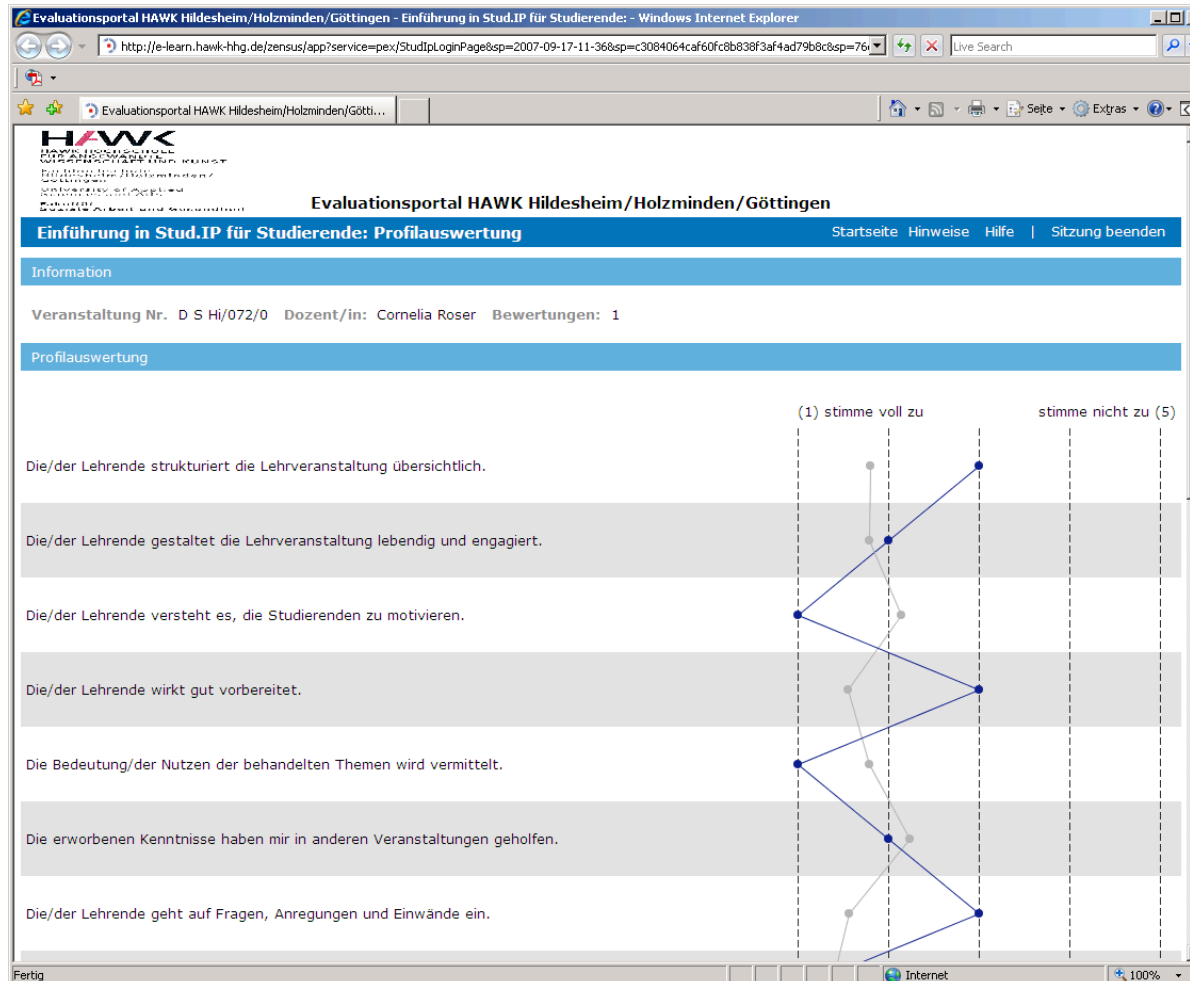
Evaluationsportal HAWK Hildesheim/Holzminden/Göttingen - Einführung in Stud.IP für Studierende: - Windows Internet Explorer

http://e-learn.hawk-hhg.de/zensus/app?service=pex/StudIpLoginPage&sp=2007-09-17-11-36&sp=c3084064caf60fc8b838f3af4ad79b8c&sp=76

Live Search

Evaluationsportal HAWK Hildesheim/Holzminden/Götti...

Seite • Extras •

HAWK
HAWK HOCHSCHULE FÜR ANGEWANDTE WISSENSCHAFT UND KUNST
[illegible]
University of Applied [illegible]
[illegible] Soziale Arbeit und Gesundheit

Evaluationsportal HAWK Hildesheim/Holzminden/Göttingen

Einführung in Stud.IP für Studierende: Profilauswertung

Startseite Hinweise Hilfe | Sitzung beenden

Information

Veranstaltung Nr. D S Hi/072/0 Dozent/in: Cornelia Roser Bewertungen: 1

Profilauswertung

(1) stimme voll zu

stimme nicht zu (5)

Die/der Lehrende strukturiert die Lehrveranstaltung übersichtlich.

Die/der Lehrende gestaltet die Lehrveranstaltung lebendig und engagiert.

Die/der Lehrende versteht es, die Studierenden zu motivieren.

Die/der Lehrende wirkt gut vorbereitet.

Die Bedeutung/der Nutzen der behandelten Themen wird vermittelt.

Die erworbenen Kenntnisse haben mir in anderen Veranstaltungen geholfen.

Die/der Lehrende geht auf Fragen, Anregungen und Einwände ein.

Fertig

Internet

100%